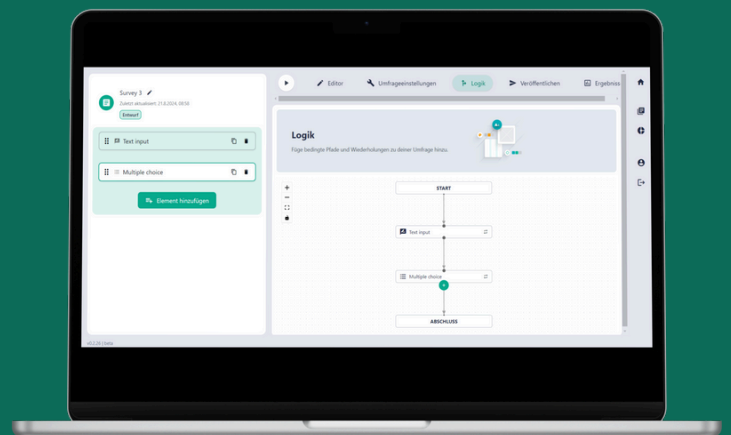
Survey 3

Zuletzt aktualisiert: 21.8.2024, 08:58

Entwurf

Text input

Multiple choice

Element hinzufügen

Editor

Umfrageeinstellungen

Logik

Veröffentlichen

Ergebniss

Logik

Füge bedingte Pfade und Wiederholungen zu deiner Umfrage hinzu.

START

Text input

Multiple choice

ABSCHLUSS

v0.1.28 | beta